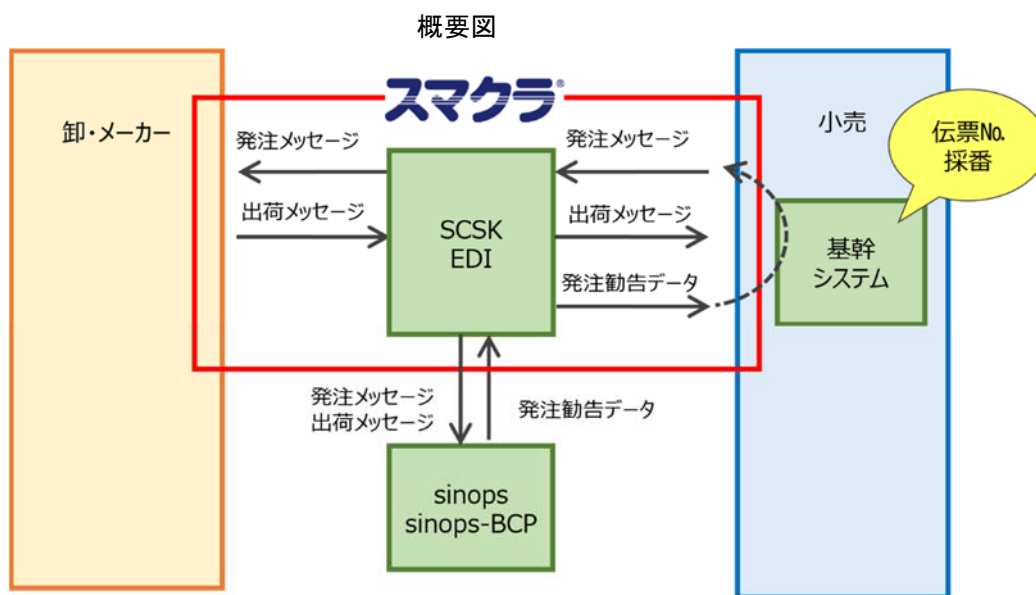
概要図

スマクラ®

卸・メーカー

発注メッセージ

出荷メッセージ

SCSK
EDI

発注メッセージ

出荷メッセージ

発注勧告データ

小売

伝票No.
採番

基幹
システム

発注メッセージ
出荷メッセージ

発注勧告データ

sinops
sinops-BCP